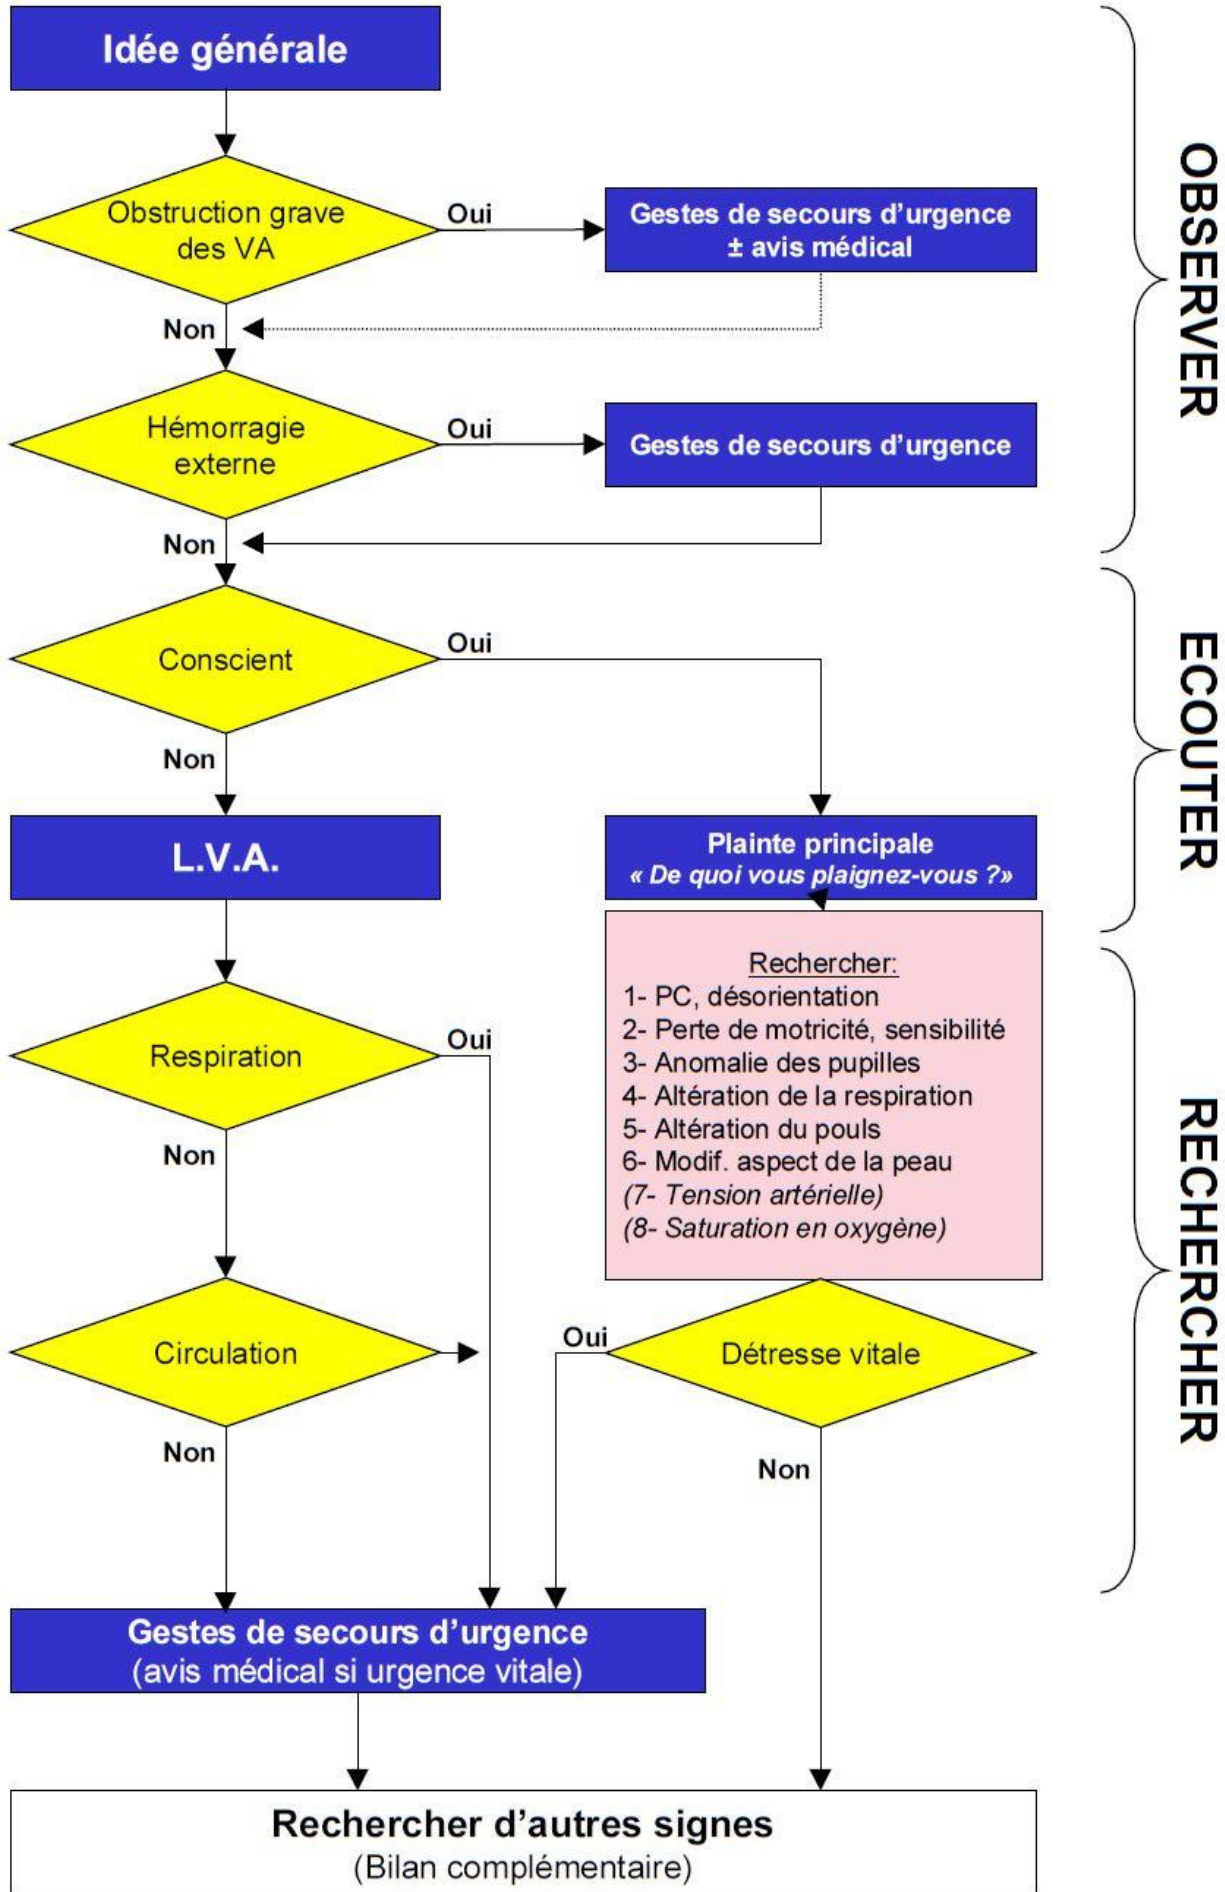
Idée générale

Obstruction grave des VA

Oui

Gestes de secours d'urgence ± avis médical

Non

Hémorragie externe

Oui

Gestes de secours d'urgence

Non

Conscient

Oui

Non

L.V.A.

Plainte principale
*« De quoi vous plaignez-vous ?»*

Rechercher:
1- PC, désorientation
2- Perte de motricité, sensibilité
3- Anomalie des pupilles
4- Altération de la respiration
5- Altération du pouls
6- Modif. aspect de la peau
*(7- Tension artérielle)*
*(8- Saturation en oxygène)*

Respiration

Oui

Non

Circulation

Oui

Détresse vitale

Non

Non

Gestes de secours d'urgence
(avis médical si urgence vitale)

Rechercher d'autres signes
(Bilan complémentaire)

OBSERVER

ECOUTER

RECHERCHER